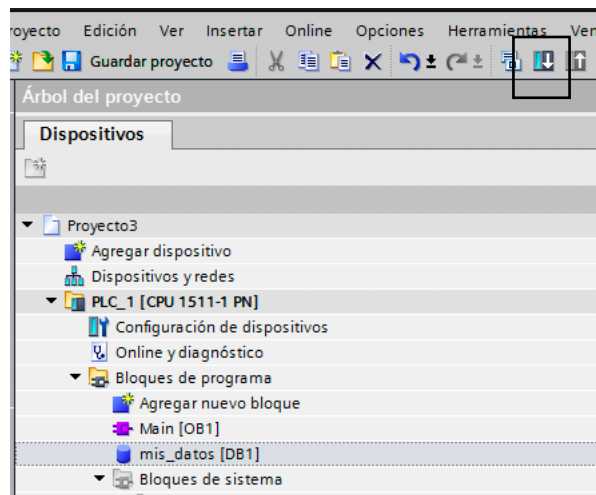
royecto Edición Ver Insertar Online Opciones Herramientas Ven

Guardar proyecto

Árbol del proyecto

Dispositivos

Proyecto3
Agregar dispositivo
Dispositivos y redes
PLC_1 [CPU 1511-1 PN]
Configuración de dispositivos
Online y diagnóstico
Bloques de programa
Agregar nuevo bloque
Main [OB1]
mis_datos [DB1]
Bloques de sistema